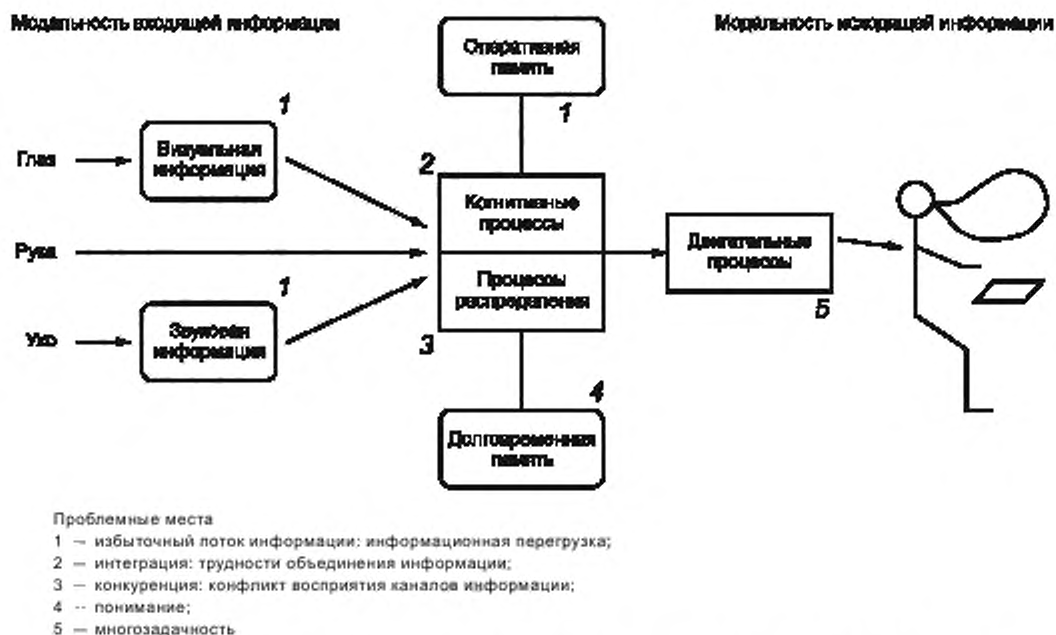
Модальность входящей информации

Модальность исходящей информации

Оперативная память

1

1

Глаз

Визуальная информация

2

Когнитивные процессы

Рука

Процессы распределения

Двигательные процессы

1

5

Ухо

Звуковая информация

3

4

Долговременная память

Проблемные места

1 — избыточный поток информации: информационная перегрузка;

2 — интеграция: трудности объединения информации;

3 — конкуренция: конфликт восприятия каналов информации;

4 — понимание;

5 — многозадачность